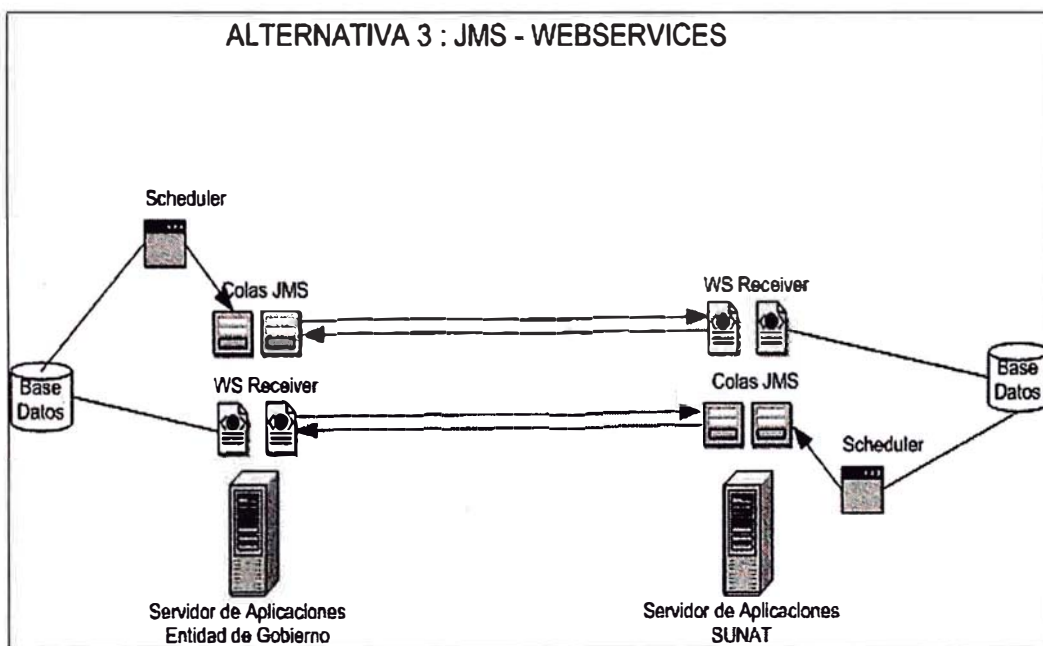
ALTERNATIVA 3 : JMS - WEBSERVICES

Scheduler

Colas JMS

WS Receiver

Base Datos

WS Receiver

Colas JMS

Base Datos

Scheduler

Servidor de Aplicaciones
Entidad de Gobierno

Servidor de Aplicaciones
SUNAT